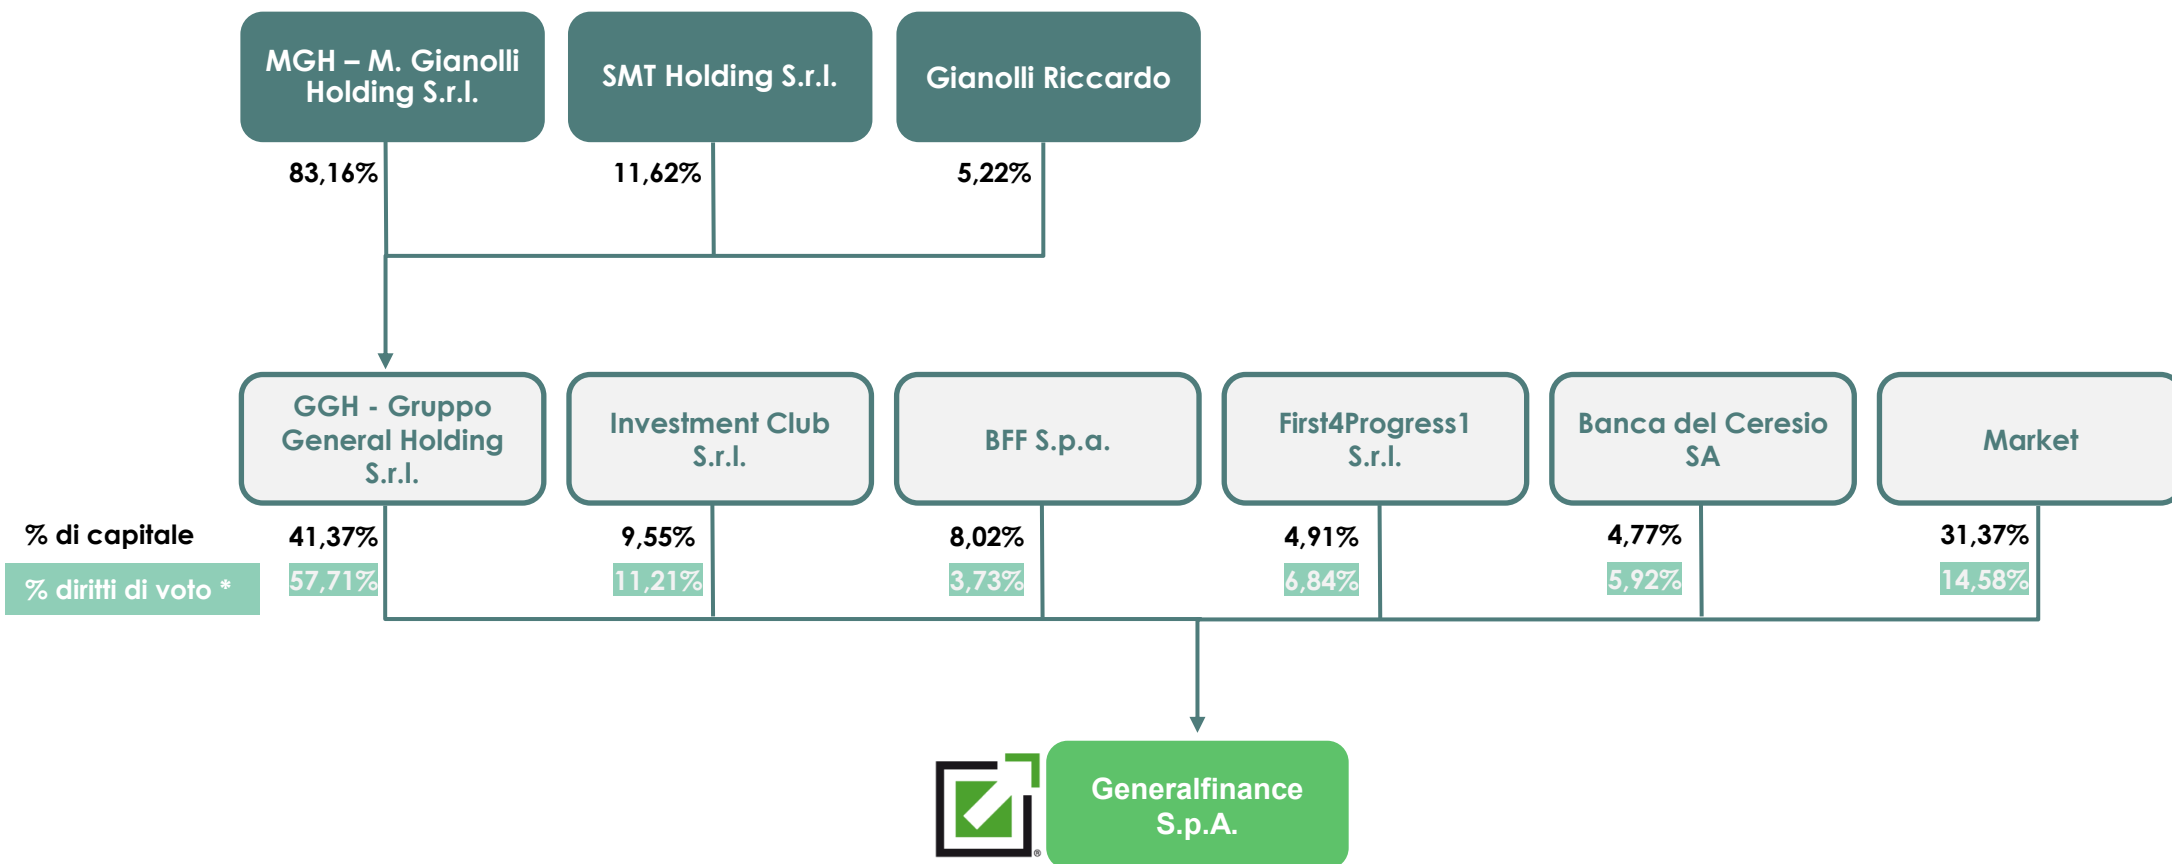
MGH – M. Gianolli Holding S.r.l.

SMT Holding S.r.l.

Gianolli Riccardo

83,16%

11,62%

5,22%

GGH - Gruppo General Holding S.r.l.

Investment Club S.r.l.

BFF S.p.a.

First4Progress1 S.r.l.

Banca del Ceresio SA

Market

% di capitale

% diritti di voto *

41,37%

57,71%

9,55%

11,21%

8,02%

3,73%

4,91%

6,84%

4,77%

5,92%

31,37%

14,58%

Generalfinance S.p.A.